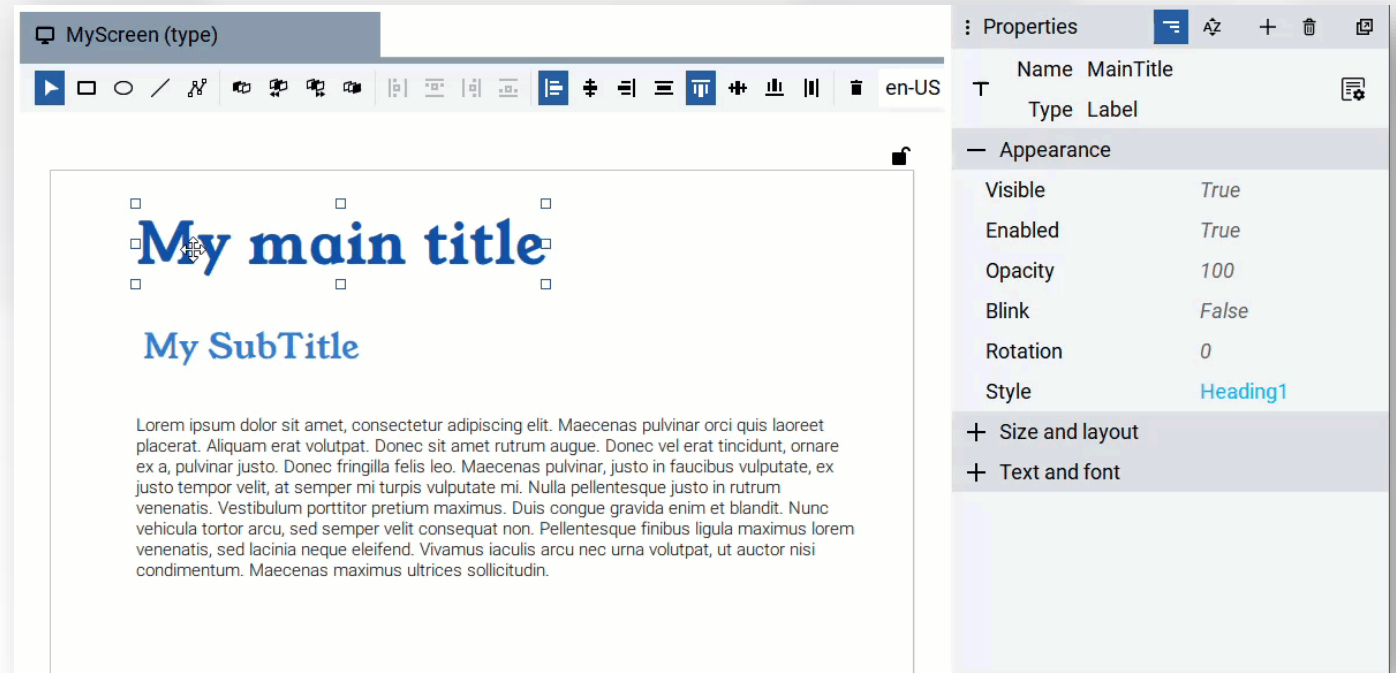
MyScreen (type)

en-US

My main title

My SubTitle

Lorem ipsum dolor sit amet, consectetur adipiscing elit. Maecenas pulvinar orci quis laoreet placerat. Aliquam erat volutpat. Donec sit amet rutrum augue. Donec vel erat tincidunt, ornare ex a, pulvinar justo. Donec fringilla felis leo. Maecenas pulvinar, justo in faucibus vulputate, ex justo tempor velit, at semper mi turpis vulputate mi. Nulla pellentesque justo in rutrum venenatis. Vestibulum porttitor pretium maximus. Duis congue gravida enim et blandit. Nunc vehicula tortor arcu, sed semper velit consequat non. Pellentesque finibus ligula maximus lorem venenatis, sed lacinia neque eleifend. Vivamus iaculis arcu nec urna volutpat, ut auctor nisi condimentum. Maecenas maximus ultrices sollicitudin.

Properties

Name MainTitle
Type Label

— Appearance

| | |
|---|---|
| Visible | True |
| Enabled | True |
| Opacity | 100 |
| Blink | False |
| Rotation | 0 |
| Style | Heading1 |

+ Size and layout
+ Text and font